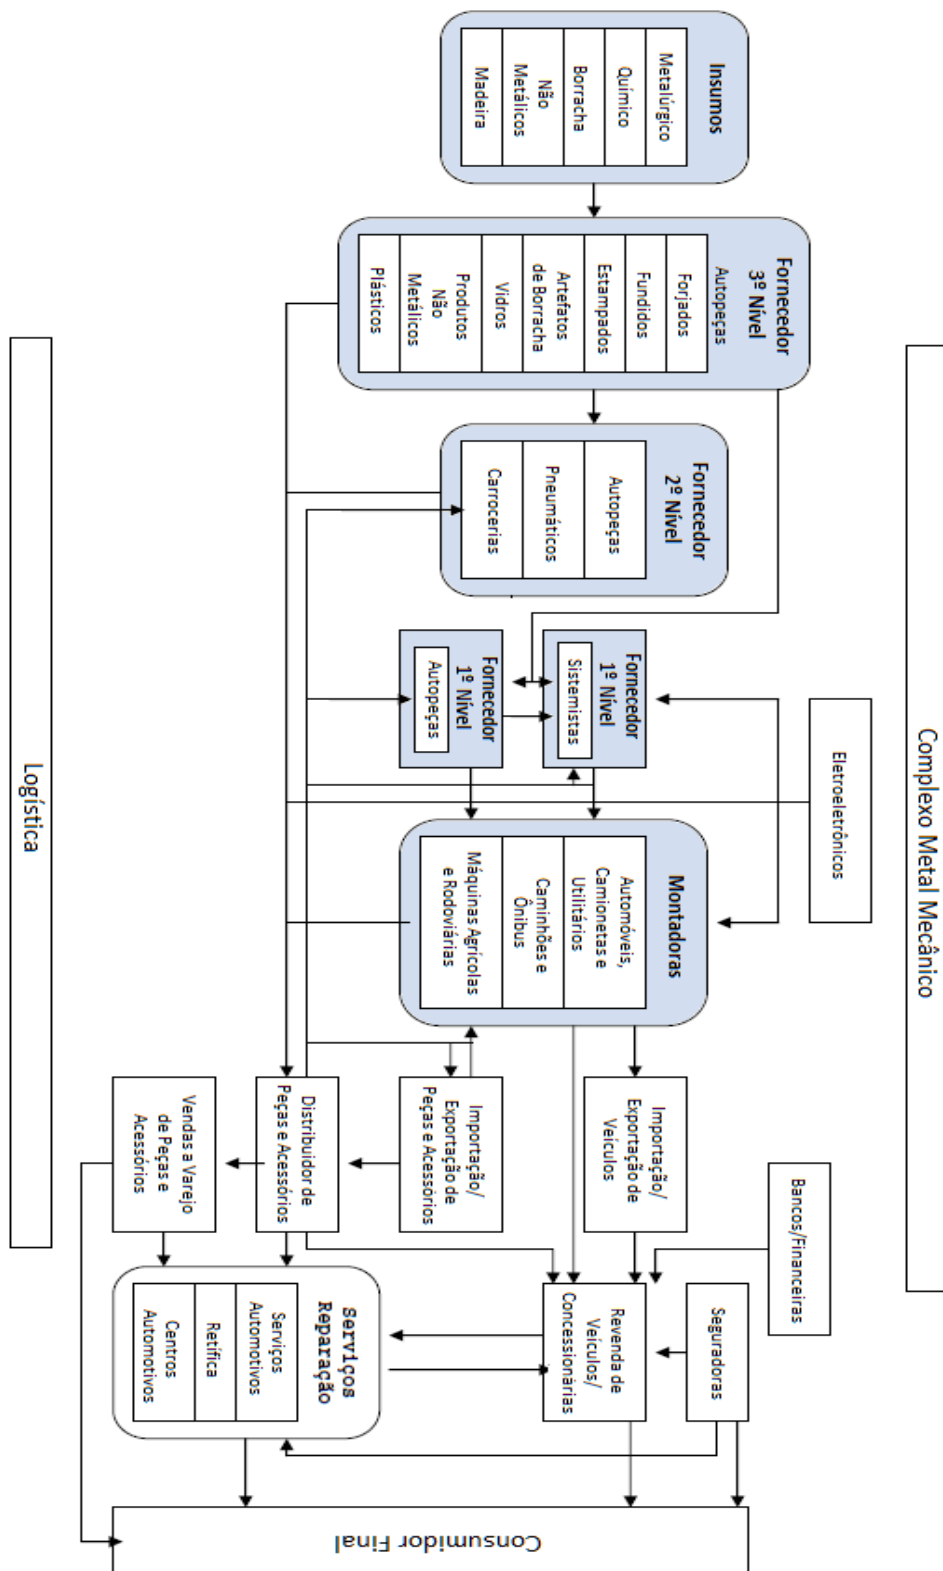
Complexo Metal Mecânico

Insumos
Metalúrgico
Químico
Borracha
Não Metálicos
Madeira

Fornecedor 3º Nível
Autopeças
Forjados
Fundidos
Estampados
Artefatos de Borracha
Vidros
Produtos Não Metálicos
Plásticos

Fornecedor 2º Nível
Autopeças
Pneumáticos
Carrocerias

Fornecedor 1º Nível
Sistemistas

Fornecedor 1º Nível
Autopeças

Eletroeletrônicos

Montadoras
Automóveis, Camionetas e Utilitários
Caminhões e Ônibus
Máquinas Agrícolas e Rodoviárias

Importação/ Exportação de Veículos

Importação/ Exportação de Peças e Acessórios

Distribuidor de Peças e Acessórios

Vendas a Varejo de Peças e Acessórios

Bancos/Financeiras

Seguradoras

Revenda de Veículos/ Concessionárias

Serviços Reparação
Serviços Automotivos
Retífica
Centros Automotivos

Consumidor Final

Logística